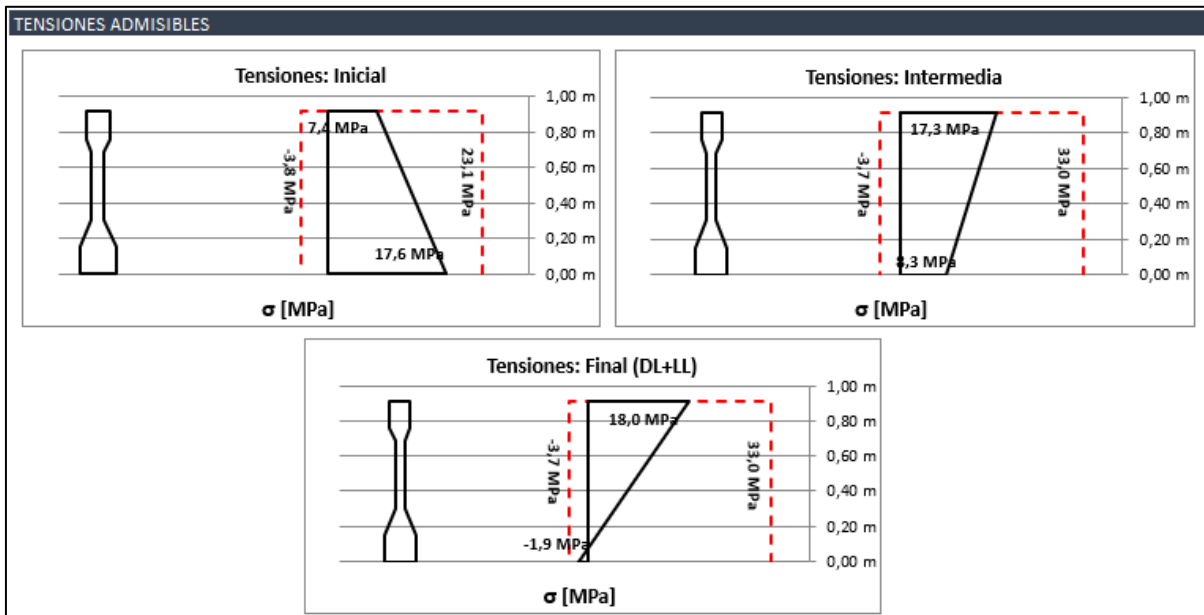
TENSIONES ADMISIBLES

Tensiones: Inicial

7,4 MPa
-3,8 MPa
23,1 MPa
17,6 MPa

1,00 m
0,80 m
0,60 m
0,40 m
0,20 m
0,00 m

σ [MPa]

Tensiones: Intermedia

17,3 MPa
-3,7 MPa
33,0 MPa
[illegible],3 MPa

1,00 m
0,80 m
0,60 m
0,40 m
0,20 m
0,00 m

σ [MPa]

Tensiones: Final (DL+LL)

18,0 MPa
-3,7 MPa
33,0 MPa
-1,9 MPa

1,00 m
0,80 m
0,60 m
0,40 m
0,20 m
0,00 m

σ [MPa]